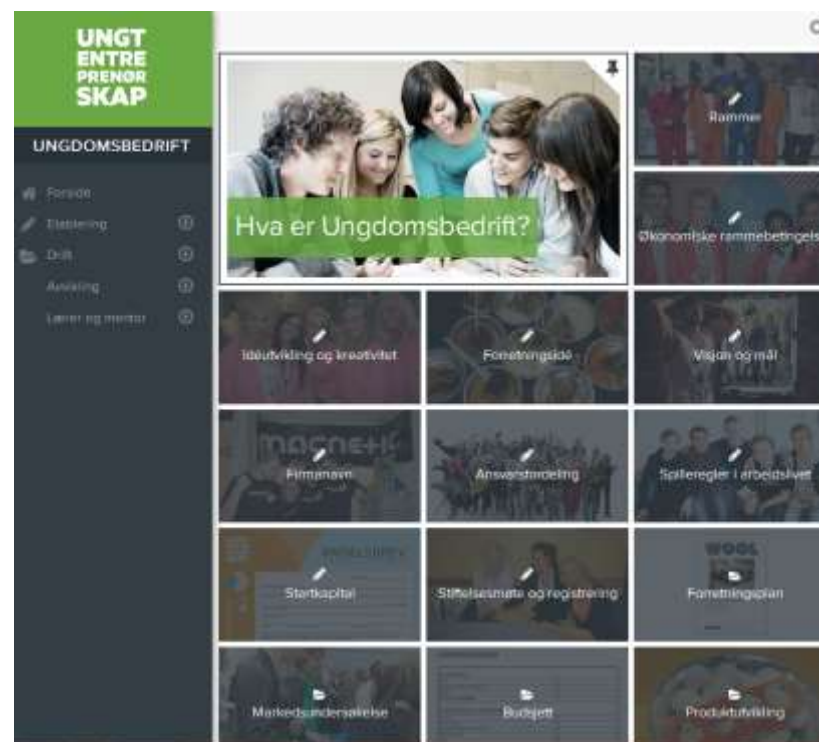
UNGT ENTRE PRENØR SKAP

UNGDOMSBEDRIFT

Forside
Etablering
Drift
Avvikling
Lærer og mentor

Hva er Ungdomsbedrift?

Rammer

Økonomiske rammebetingels

Idéutvikling og kreativitet

Forretningsidé

Visjon og mål

Firmanavn

Ansvarsfordeling

Spilleregler i arbeidslivet

Startkapital

Stiftelsesmøte og registrering

Forretningsplan

Markedsundersøkelse

Budsjett

Produktutvikling